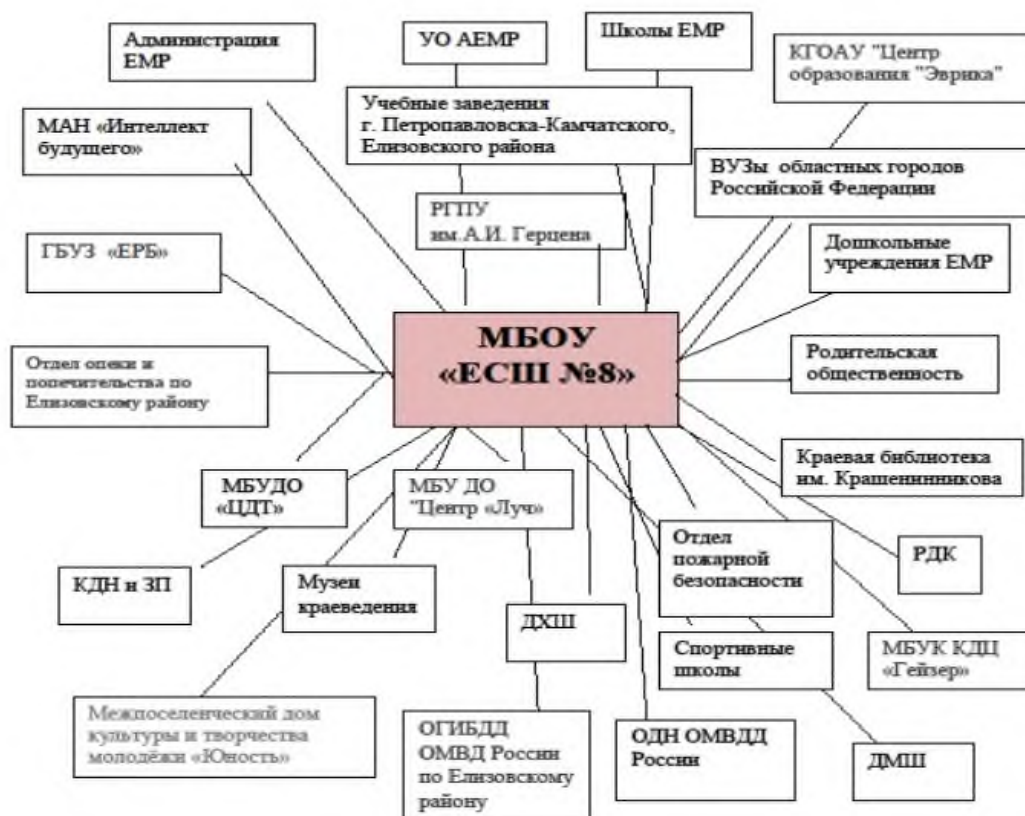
Администрация ЕМР

УО АЕМР

Школы ЕМР

КГОАУ "Центр образования "Эврика"

МАН «Интеллект будущего»

Учебные заведения г. Петропавловска-Камчатского, Елизовского района

ВУЗы областных городов Российской Федерации

РГПУ им.А.И. Герцена

ГБУЗ «ЕРБ»

Дошкольные учреждения ЕМР

МБОУ «ЕСШ №8»

Отдел опеки и попечительства по Елизовскому району

Родительская общественность

Краевая библиотека им. Крашенинникова

МБУДО «ЦДТ»

МБУ ДО "Центр «Луч»

Отдел пожарной безопасности

РДК

КДН и ЗП

Музеи краеведения

ДХШ

Спортивные школы

МБУК КДЦ «Гейзер»

Межпоселенческий дом культуры и творчества молодёжи «Юность»

ОГИБДД ОМВД России по Елизовскому району

ОДН ОМВДД России

ДМШ